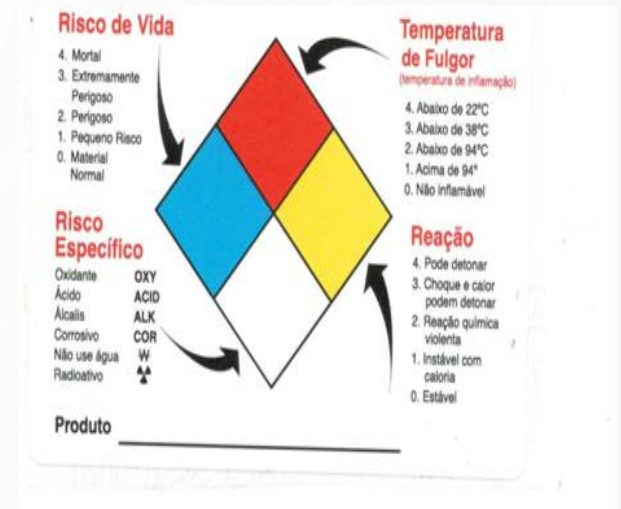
Risco de Vida
4. Mortal
3. Extremamente Perigoso
2. Perigoso
1. Pequeno Risco
0. Material Normal

Temperatura de Fulgor
(temperatura de inflamação)
4. Abaixo de 22ºC
3. Abaixo de 38ºC
2. Abaixo de 94ºC
1. Acima de 94º
0. Não inflamável

Risco Específico
| | |
|---|---|
| Oxidante | OXY |
| Ácido | ACID |
| Álcalis | ALK |
| Corrosivo | COR |
| Não use água | W |
| Radioativo | ☢ |

Reação
4. Pode detonar
3. Choque e calor podem detonar
2. Reação química violenta
1. Instável com caloria
0. Estável

Produto ____________________